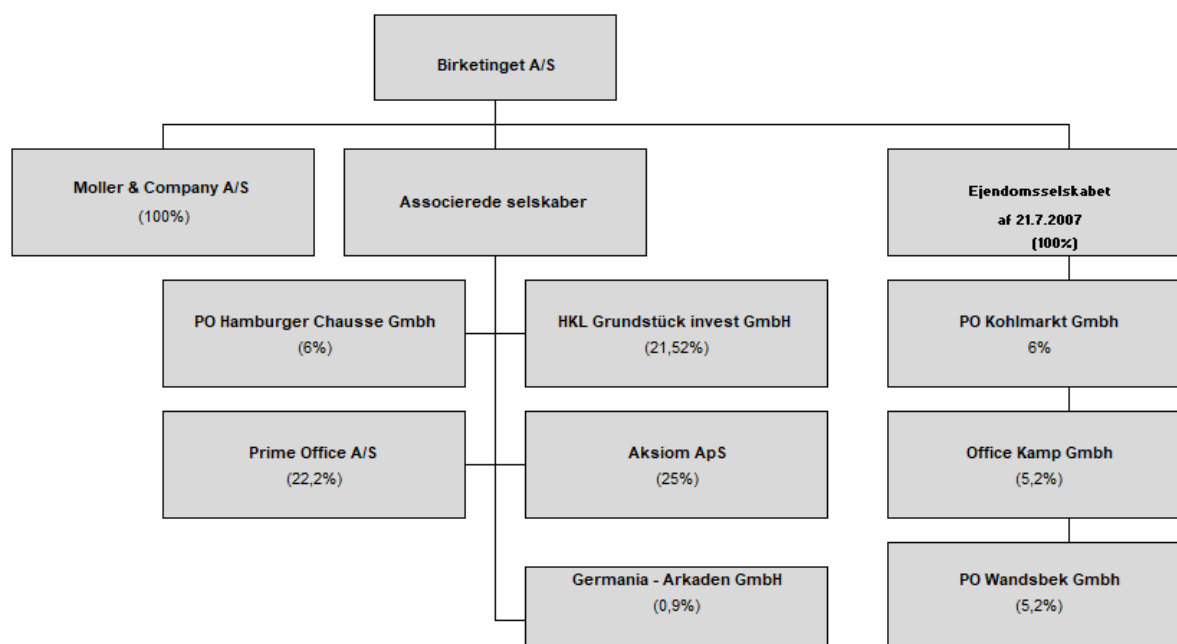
Birketinget A/S

Moller & Company A/S
(100%)

Associerede selskaber

Ejendomsselskabet
af 21.7.2007
(100%)

PO Hamburger Chausse Gmbh
(6%)

HKL Grundstück invest GmbH
(21,52%)

PO Kohlmarkt Gmbh
6%

Prime Office A/S
(22,2%)

Aksiom ApS
(25%)

Office Kamp Gmbh
(5,2%)

Germania - Arkaden GmbH
(0,9%)

PO Wandsbek Gmbh
(5,2%)